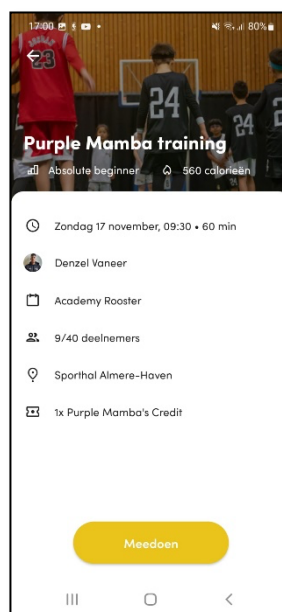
17:00 80%

23

24

24

Purple Mamba training

Absolute beginner

560 calorieën

Zondag 17 november, 09:30 • 60 min

Denzel Vaneer

Academy Rooster

9/40 deelnemers

Sporthal Almere-Haven

1x Purple Mamba's Credit

Meedoen